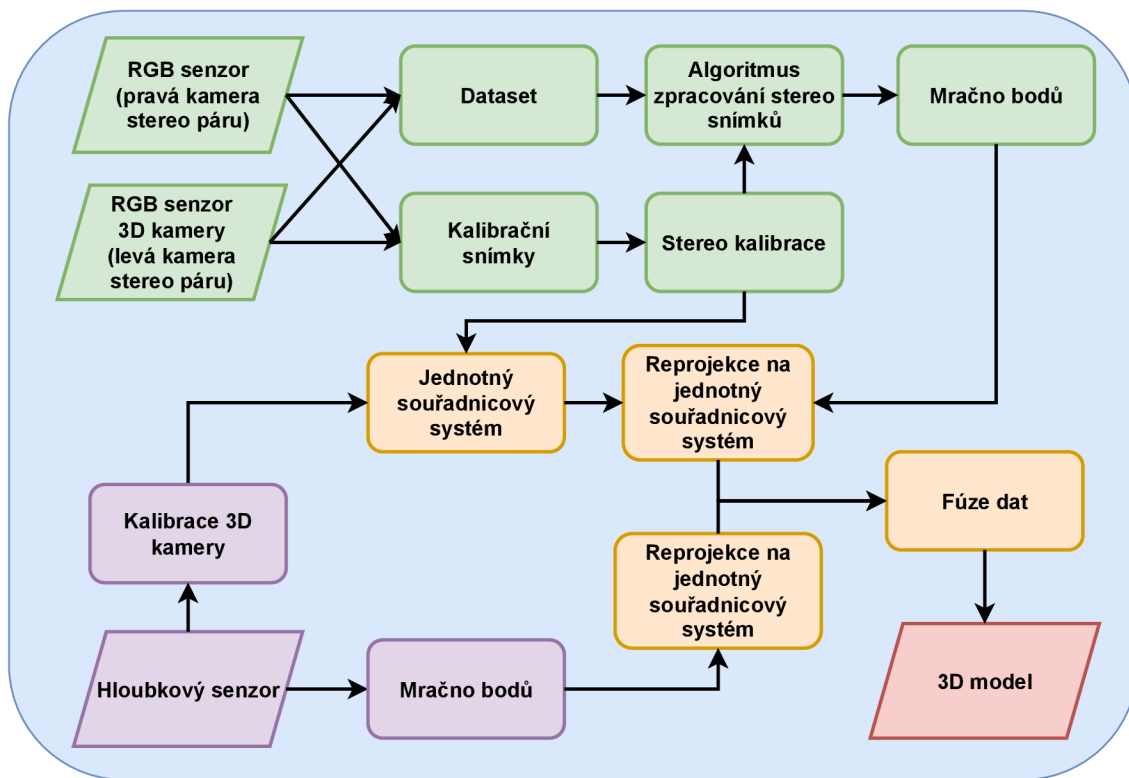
RGB senzor (pravá kamera stereo páru)

RGB senzor 3D kamery (levá kamera stereo páru)

Dataset

Algoritmus zpracování stereo snímků

Mračno bodů

Kalibrační snímky

Stereo kalibrace

Jednotný souřadnicový systém

Reprojekce na jednotný souřadnicový systém

Kalibrace 3D kamery

Fúze dat

Reprojekce na jednotný souřadnicový systém

Hloubkový senzor

Mračno bodů

3D model